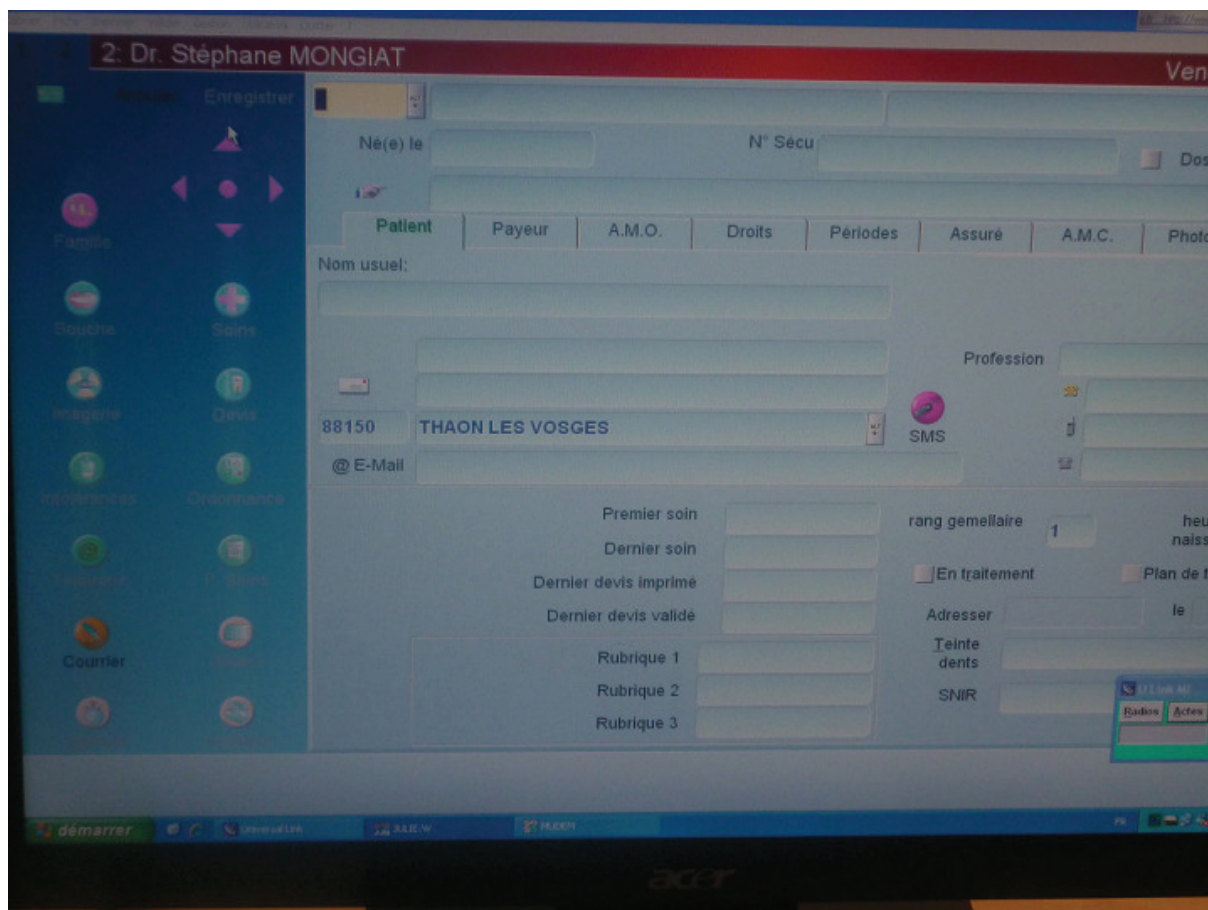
2: Dr. Stéphane MONGIAT

Ven

Annuler Enregistrer

Né(e) le

N° Sécu

Dos

Famille

Patient

Payeur

A.M.O.

Droits

Périodes

Assuré

A.M.C.

Photo

Nom usuel:

Bouche

Soins

Profession

Imagerie

Devis

88150

THAON LES VOSGES

SMS

@ E-Mail

Ordonnance

Premier soin

Dernier soin

Dernier devis imprimé

Dernier devis validé

rang gemellaire

1

heu naiss

En traitement

Plan de t

Adresser

le

Courrier

Rubrique 1

Rubrique 2

Rubrique 3

Teinte dents

SNIR

Radios

Actes

démarrer

acer